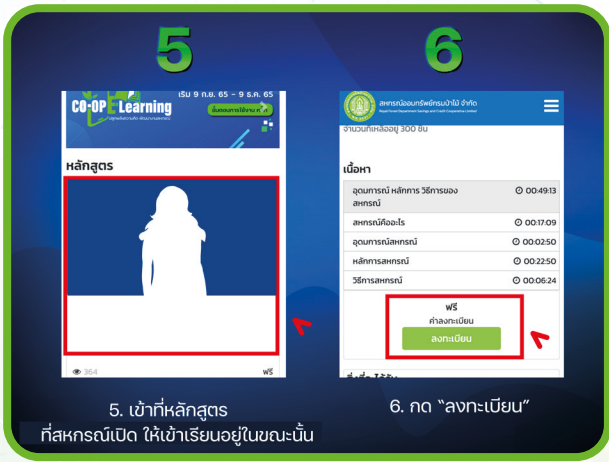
5

CO-OP E-Learning

เริ่ม 9 ก.ย. 65 – 9 ธ.ค. 65

ขั้นตอนการใช้งาน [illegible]

หลักสูตร

364

ฟรี

5. เข้าที่หลักสูตร
ที่สหกรณ์เปิด ให้เข้าเรียนอยู่ในขณะนั้น

6

สหกรณ์ออมทรัพย์กรมป่าไม้ จำกัด
Royal Forest Department Savings and Credit Cooperative Limited

จำนวนที่เหลืออยู่ 300 ชิ้น

เนื้อหา

| | |
|---|---|
| อุดมการณ์ หลักการ วิธีการของสหกรณ์ | 00:49:13 |
| สหกรณ์คืออะไร | 00:17:09 |
| อุดมการณ์สหกรณ์ | 00:02:50 |
| หลักการสหกรณ์ | 00:22:50 |
| วิธีการสหกรณ์ | 00:06:24 |

ฟรี
ค่าลงทะเบียน
ลงทะเบียน

6. กด "ลงทะเบียน"